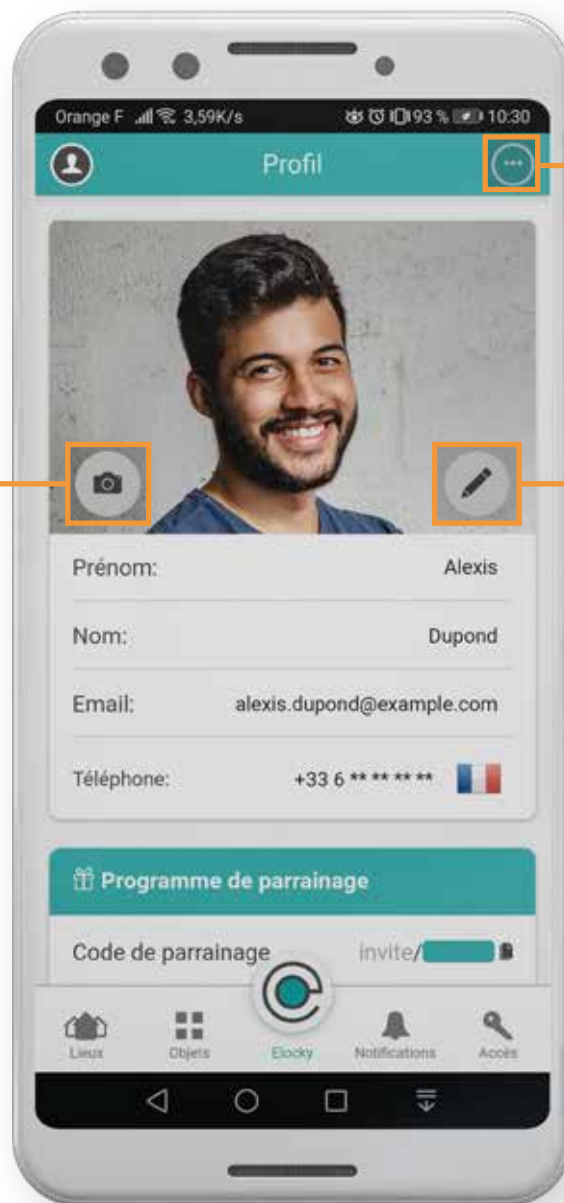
Orange F 3,59K/s 93 % 10:30

Profil

Prénom: Alexis

Nom: Dupond

Email: alexis.dupond@example.com

Téléphone: +33 6 ** ** ** **

Programme de parrainage

Code de parrainage invite/

Lieux Objets Elocky Notifications Accès